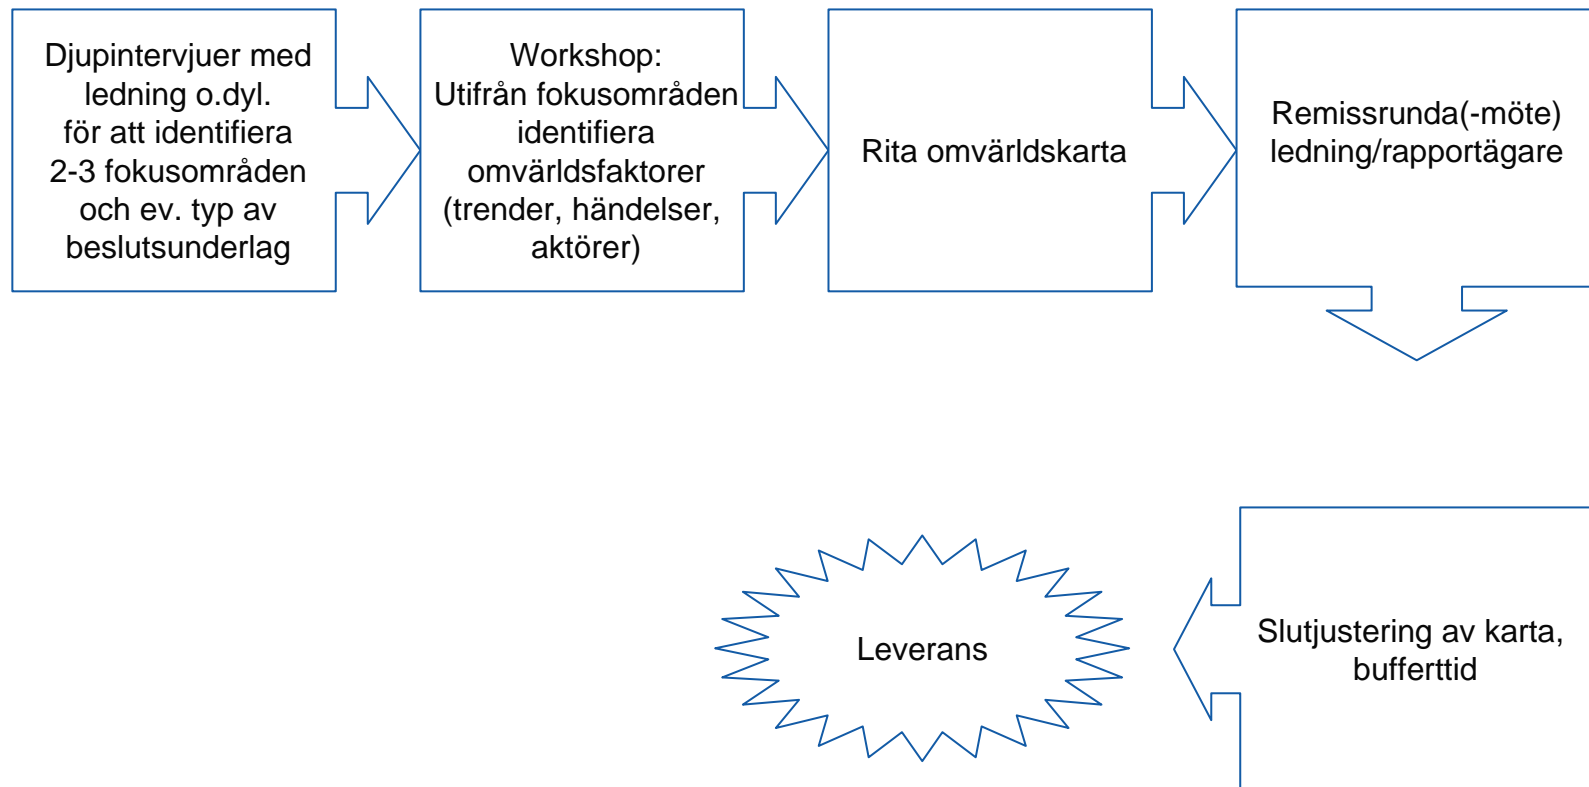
Djupintervjuer med ledning o.dyl. för att identifiera 2-3 fokusområden och ev. typ av beslutsunderlag

Workshop: Utifrån fokusområden identifiera omvärldsfaktorer (trender, händelser, aktörer)

Rita omvärldskarta

Remissrunda(-möte) ledning/rapportägare

Slutjustering av karta, bufferttid

Leverans